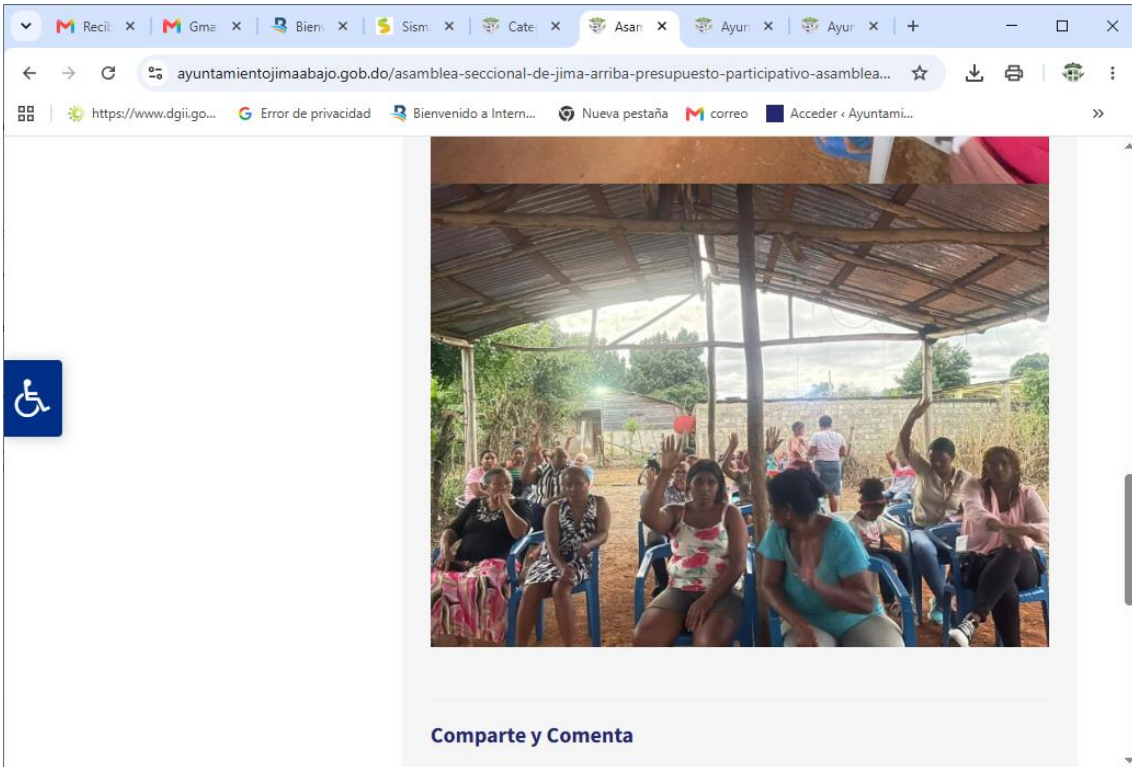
Recib ×
Gma ×
Bien ×
Sism ×
Cate ×
Asan ×
Ayun ×
Ayun ×
+

ayuntamientojimaabajo.gob.do/asamblea-seccional-de-jima-arriba-presupuesto-participativo-asamblea...

https://www.dgii.go...
Error de privacidad
Bienvenido a Intern...
Nueva pestaña
correo
Acceder ‹ Ayuntami...
»

Comparte y Comenta